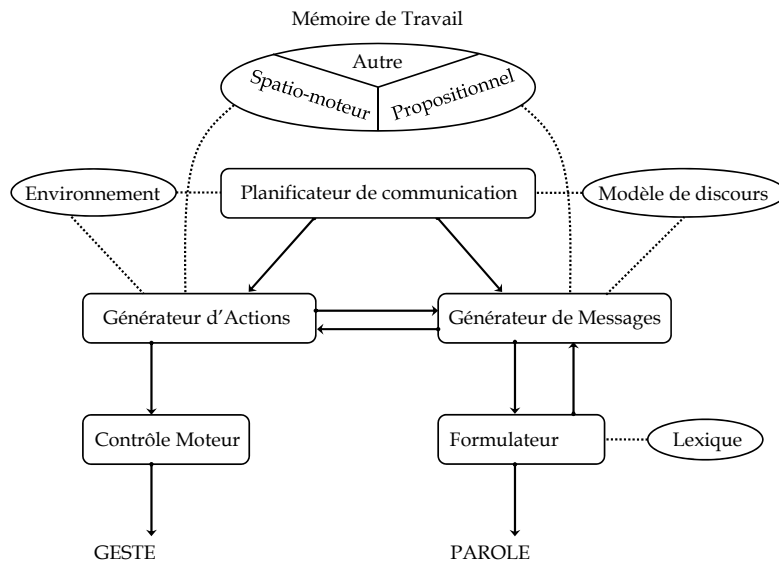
Mémoire de Travail

Autre

Spatio-moteur

Propositionnel

Environnement

Planificateur de communication

Modèle de discours

Générateur d'Actions

Générateur de Messages

Contrôle Moteur

Formulateur

Lexique

GESTE

PAROLE